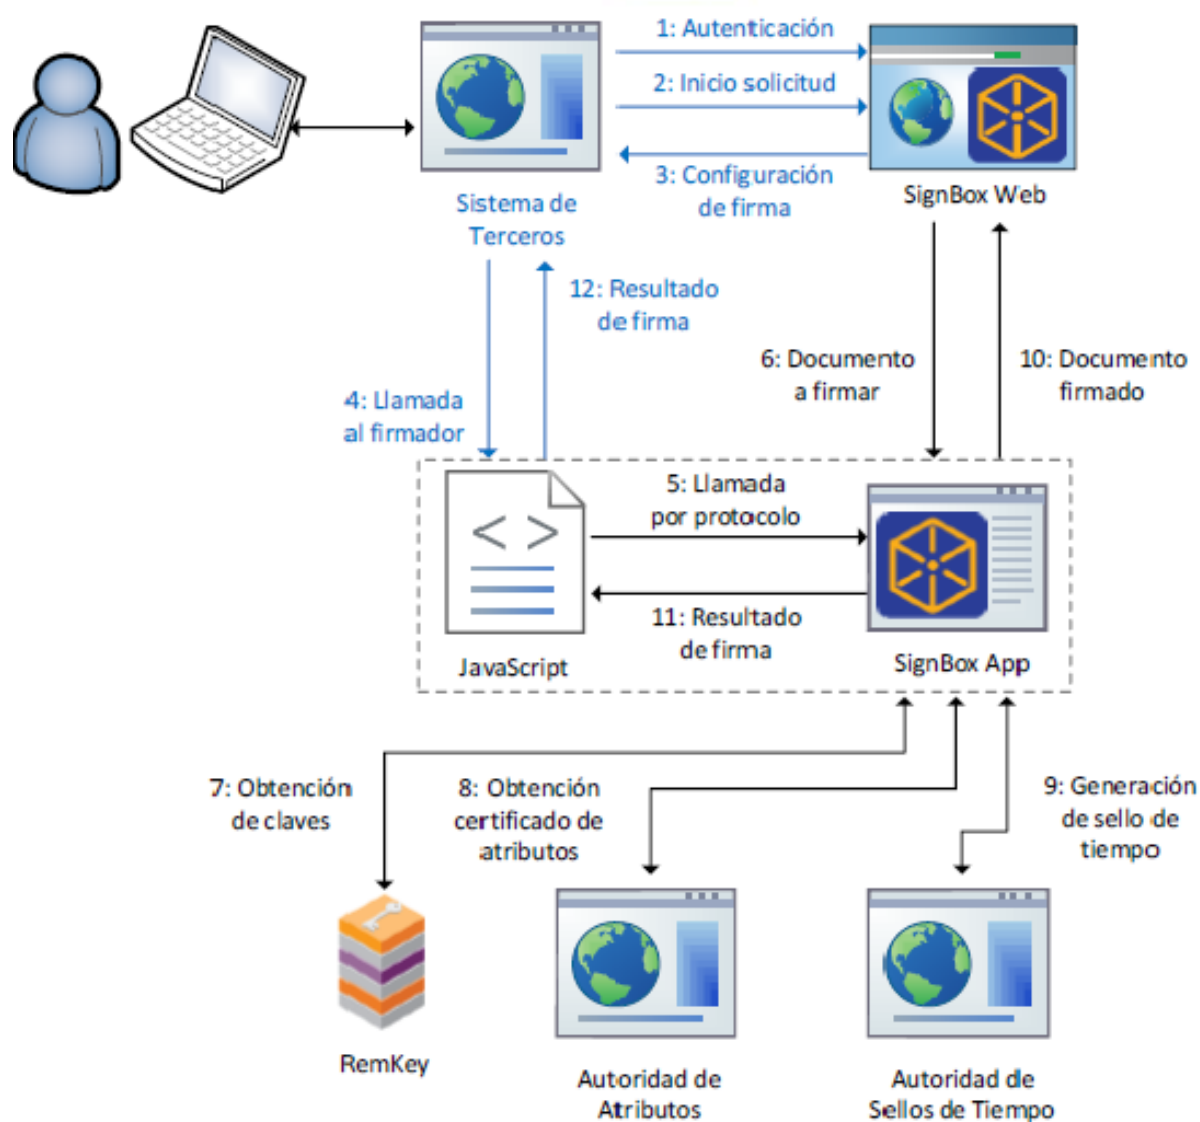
1: Autenticación

2: Inicio solicitud

3: Configuración de firma

Sistema de Terceros

SignBox Web

12: Resultado de firma

6: Documento a firmar

10: Documento firmado

4: Llamada al firmador

5: Llamada por protocolo

11: Resultado de firma

JavaScript

SignBox App

7: Obtención de claves

8: Obtención certificado de atributos

9: Generación de sello de tiempo

RemKey

Autoridad de Atributos

Autoridad de Sellos de Tiempo